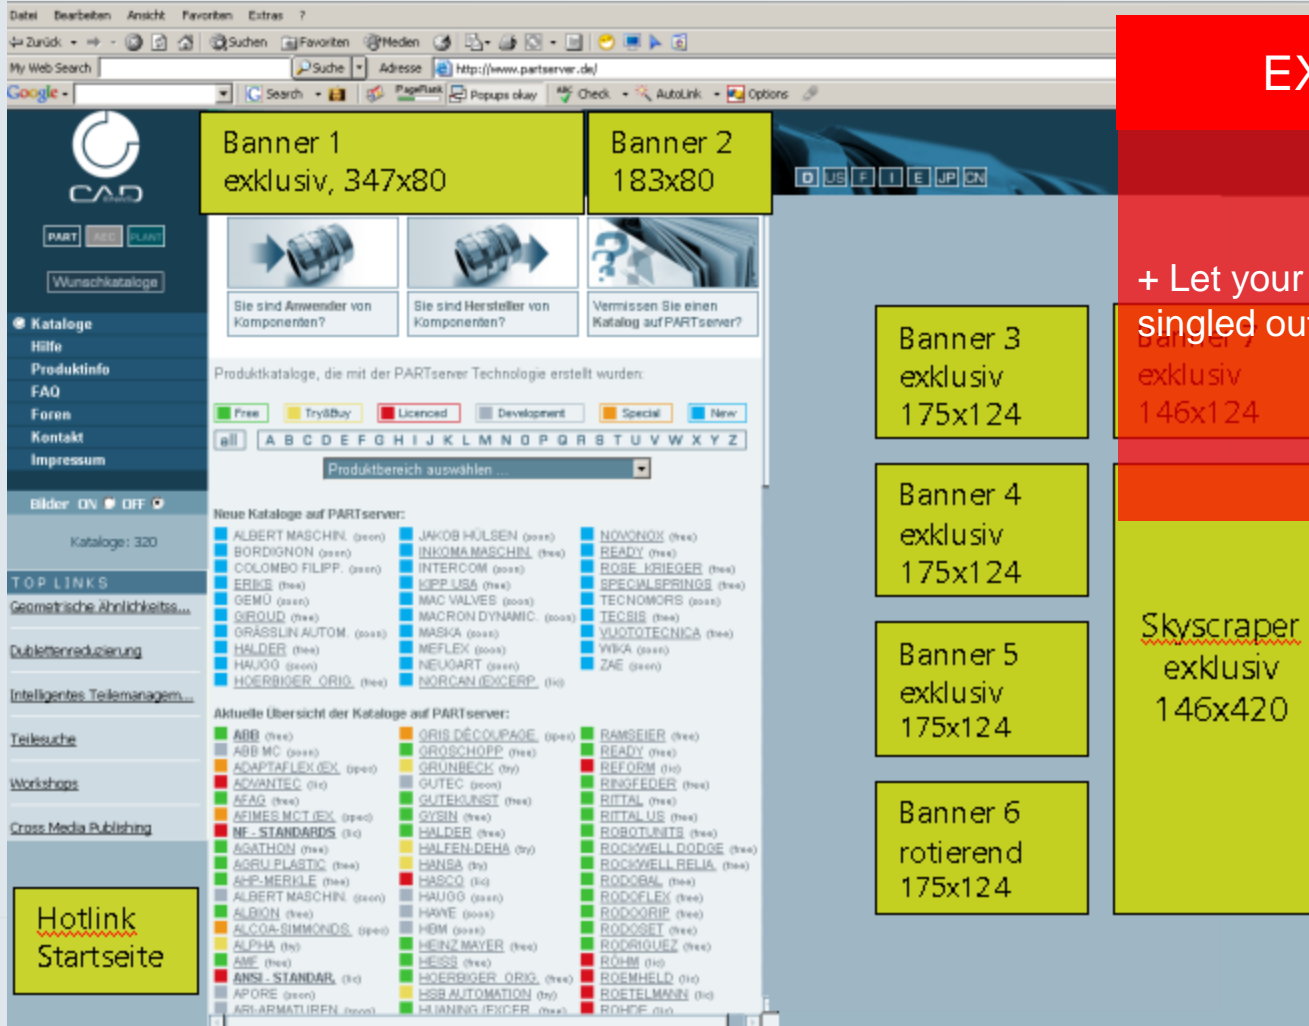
Datei Bearbeiten Ansicht Favoriten Extras ?

Zurück Suchen Favoriten Medien

My Web Search Suche Adresse http://www.partserver.de/

Google Search PageRank Popups okay Check AutoLink Options

EX

+ Let your
singled ou

Banner 1
exklusiv, 347x80

Banner 2
183x80

D US F I E JP CN

PART AEC PLANT

Wunschkataloge

Sie sind Anwender von Komponenten?

Sie sind Hersteller von Komponenten?

Vermissen Sie einen Katalog auf PARTserver?

Kataloge
Hilfe
Produktinfo
FAQ
Foren
Kontakt
Impressum

Produktkataloge, die mit der PARTserver Technologie erstellt wurden:

Free TryBuy Licenced Development Special New

all A B C D E F G H I J K L M N O P Q R S T U V W X Y Z

Produktbereich auswählen ...

Bilder ON OFF

Kataloge: 320

TOP LINKS
Geometrische Ähnlichkeitss...
Dublettenreduzierung
Intelligentes Teilemanagem...
Teilesuche
Workshops
Cross Media Publishing

Neue Kataloge auf PARTserver:

ALBERT MASCHIN. (soon)
BORDIGNON (soon)
COLOMBO FILIPP. (soon)
ERIKS (free)
GEMÜ (soon)
GIROUD (free)
GRÄSSLIN AUTOM. (soon)
HALDER (free)
HAUGG (soon)
HOERBIGER ORIG. (free)

JAKOB HÜLSEN (soon)
INKOMA MASCHIN. (free)
INTERCOM (soon)
KIPP USA (free)
MAC VALVES (soon)
MACRON DYNAMIC. (soon)
MASKA (soon)
MEFLEX (soon)
NEUGART (soon)
NORCAN (EXCERP. (lic)

NOVONOX (free)
READY (free)
ROSE KRIEGER (free)
SPECIALSPRINGS (free)
TECNOMORS (soon)
TECSIS (free)
VUOTOTECNICA (free)
WIKA (soon)
ZAE (soon)

Aktuelle Übersicht der Kataloge auf PARTserver:

ABB (free)
ABB MC (soon)
ADAPTAFLEX (EX. (spec)
ADVANTEC (lic)
AFAG (free)
AFIMES MCT (EX. (spec)
NF - STANDARDS (lic)
AGATHON (free)
AGRU PLASTIC (free)
AHP-MERKLE (free)
ALBERT MASCHIN. (soon)
ALBION (free)
ALCOA-SIMMONDS (spec)
ALPHA (try)
AME (free)
ANSI - STANDAR. (lic)
APORE (soon)
ARI-ARMATUREN (soon)

GRIS DÉCOUPAGE (spec)
GROSCHOPP (free)
GRUNBECK (try)
GUTEC (soon)
GUTEKUNST (free)
GYSIN (free)
HALDER (free)
HALFEN-DEHA (try)
HANSA (try)
HASCO (lic)
HAUGG (soon)
HAWE (soon)
HBM (soon)
HEINZ MAYER (free)
HEISS (free)
HOERBIGER ORIG. (free)
HSB AUTOMATION (try)
HUANING (EXCER. (free)

RAMSEIER (free)
READY (free)
REFORM (lic)
RINGFEDER (free)
RITTAL (free)
RITTAL US (free)
ROBOTUNITS (free)
ROCKWELL DODGE (free)
ROCKWELL RELIA. (free)
RODOBAL (free)
RODOFLEX (free)
RODOGRIP (free)
RODOSET (free)
RODRIGUEZ (free)
RÖHM (lic)
ROEMHELD (lic)
ROETELMANN (lic)
ROHDE (lic)

Hotlink
Startseite

Banner 3
exklusiv
175x124

Banner 4
exklusiv
175x124

Banner 5
exklusiv
175x124

Banner 6
rotierend
175x124

Banner 7
exklusiv
146x124

Skyscraper
exklusiv
146x420